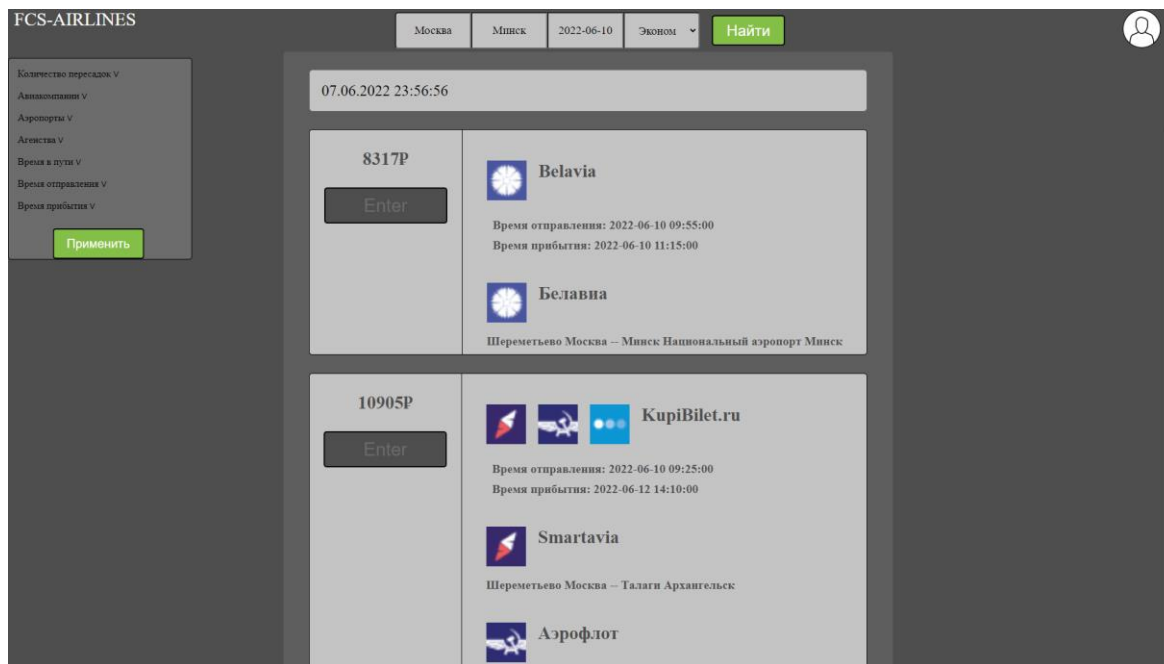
FCS-AIRLINES

Москва Минск 2022-06-10 Эконом Найти

Количество пересадок V
Авиакомпании V
Аэропорты V
Агенства V
Время в пути V
Время отправления V
Время прибытия V

Применить

07.06.2022 23:56:56

8317P

Enter

Belavia

Время отправления: 2022-06-10 09:55:00
Время прибытия: 2022-06-10 11:15:00

Белавиа

Шереметьево Москва -- Минск Национальный аэропорт Минск

10905P

Enter

KupiBilet.ru

Время отправления: 2022-06-10 09:25:00
Время прибытия: 2022-06-12 14:10:00

Smartavia

Шереметьево Москва -- Талаги Архангельск

Аэрофлот